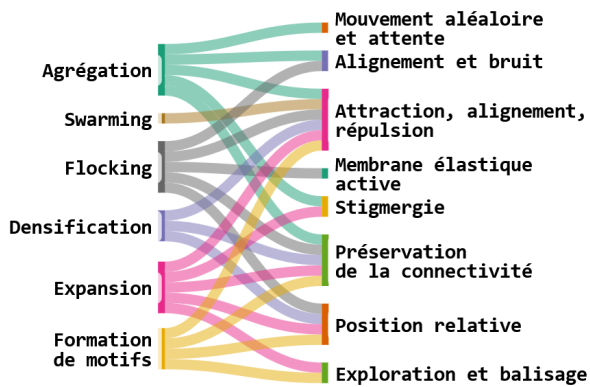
Agrégation
Swarming
Flocking
Densification
Expansion
Formation de motifs

Mouvement aléaloire et attente
Alignement et bruit
Attraction, alignement, répulsion
Membrane élastique active
Stigmergie
Préservation de la connectivité
Position relative
Exploration et balisage